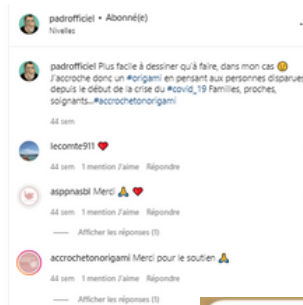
padrofficiel • Abonné(e)
Nivelles

padrofficiel Plus facile à dessiner qu'à faire, dans mon cas 😊 J'accroche donc un #origami en pensant aux personnes disparues depuis le début de la crise du #covid_19 Familles, proches, soignants...#accrochetonorigami

44 sem

lecomte911 ❤️

44 sem 1 mention J'aime Répondre

asppnasbl Merci 🙏 ❤️

44 sem 1 mention J'aime Répondre

— Afficher les réponses (1)

accrochetonorigami Merci pour le soutien 🙏

44 sem 1 mention J'aime Répondre

— Afficher les réponses (1)